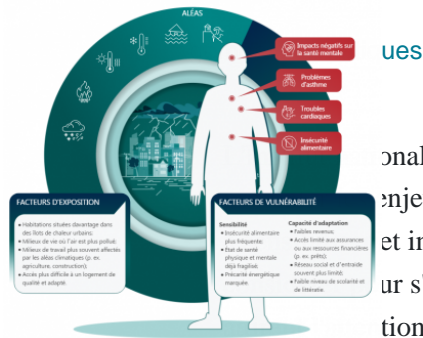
ALÉAS

Impacts négatifs sur la santé mentale

Problèmes d'asthme

Troubles cardiaques

Insécurité alimentaire

ues

onal
enje
et in
ur s'
tion

FACTEURS D'EXPOSITION

• Habitations situées davantage dans des îlots de chaleur urbains;
• Milieux de vie où l'air est plus pollué;
• Milieux de travail plus souvent affectés par les aléas climatiques (p. ex. agriculture, construction);
• Accès plus difficile à un logement de qualité et adapté.

FACTEURS DE VULNÉRABILITÉ

Sensibilité
• Insécurité alimentaire plus fréquente;
• État de santé physique et mentale déjà fragilisé;
• Précarité énergétique marquée.

Capacité d'adaptation
• Faibles revenus;
• Accès limité aux assurances ou aux ressources financières (p. ex. prêts);
• Réseau social et d'entraide souvent plus limité;
• Faible niveau de scolarité et de littératie.